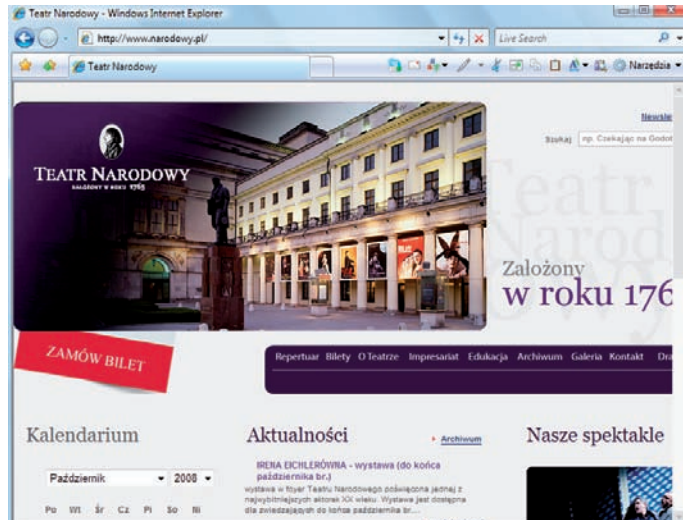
Teatr Narodowy - Windows Internet Explorer

http://www.narodowy.pl/

Live Search

Teatr Narodowy

Narzędzia

Newsle

Szukaj np. Czekając na Godot

TEATR NARODOWY
ZAŁOŻONY W ROKU 1765

Teatr Narodowy

Założony
w roku 176

ZAMÓW BILET

Repertuar Bilety O Teatrze Impresariat Edukacja Archiwum Galeria Kontakt Dr

Kalendarium

Aktualności

Archiwum

Nasze spektakle

Październik 2008

Po Wt Śr Cz Pi So Ni

IRENA EICHLERÓWNA - wystawa (do końca października br.)

wystawa w foyer Teatru Narodowego poświęcona jednej z najwybitniejszych aktorek XX wieku. Wystawa jest dostępna dla zwiedzających do końca października br. ...